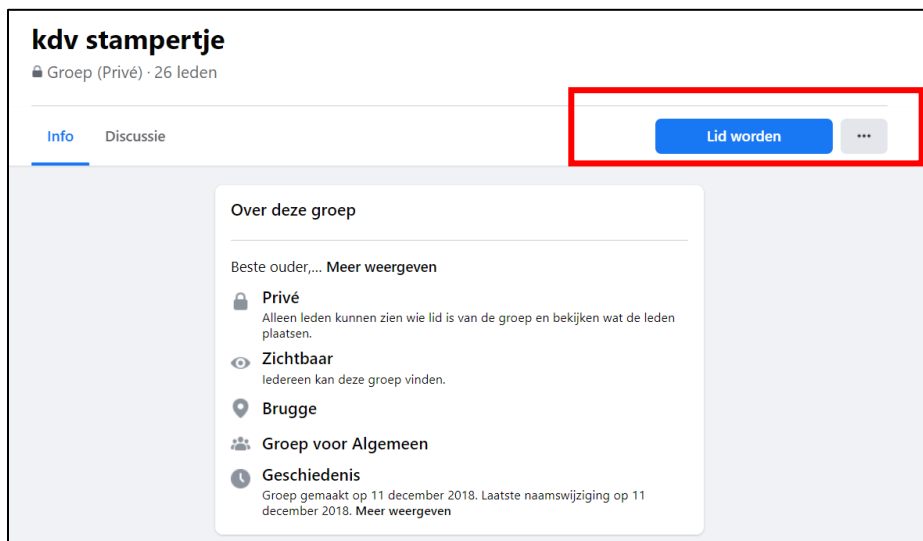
kdv stampertje

Groep (Privé) · 26 leden

Info Discussie

Lid worden ···

Over deze groep

Beste ouder,... Meer weergeven

Privé
Alleen leden kunnen zien wie lid is van de groep en bekijken wat de leden plaatsen.

Zichtbaar
Iedereen kan deze groep vinden.

Brugge

Groep voor Algemeen

Geschiedenis
Groep gemaakt op 11 december 2018. Laatste naamswijziging op 11 december 2018. Meer weergeven